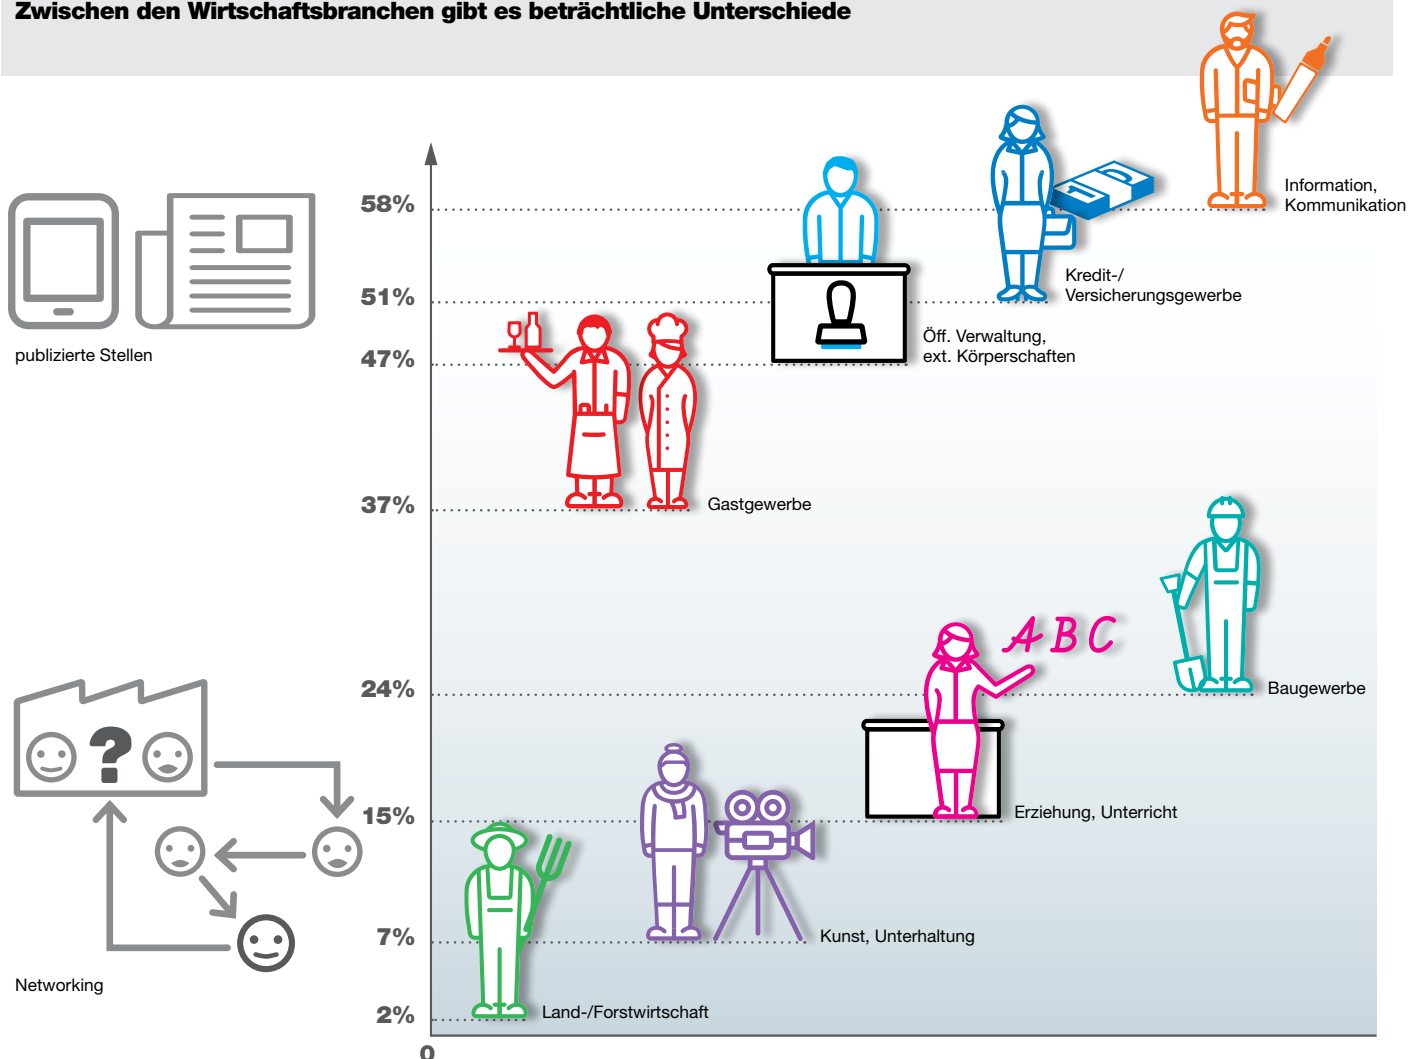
Zwischen den Wirtschaftsbranchen gibt es beträchtliche Unterschiede

publizierte Stellen

Networking

58%

51%

47%

37%

24%

15%

7%

2%

0

Information, Kommunikation

Kredit-/ Versicherungsgewerbe

Öff. Verwaltung, ext. Körperschaften

Gastgewerbe

ABC

Baugewerbe

Erziehung, Unterricht

Kunst, Unterhaltung

Land-/Forstwirtschaft